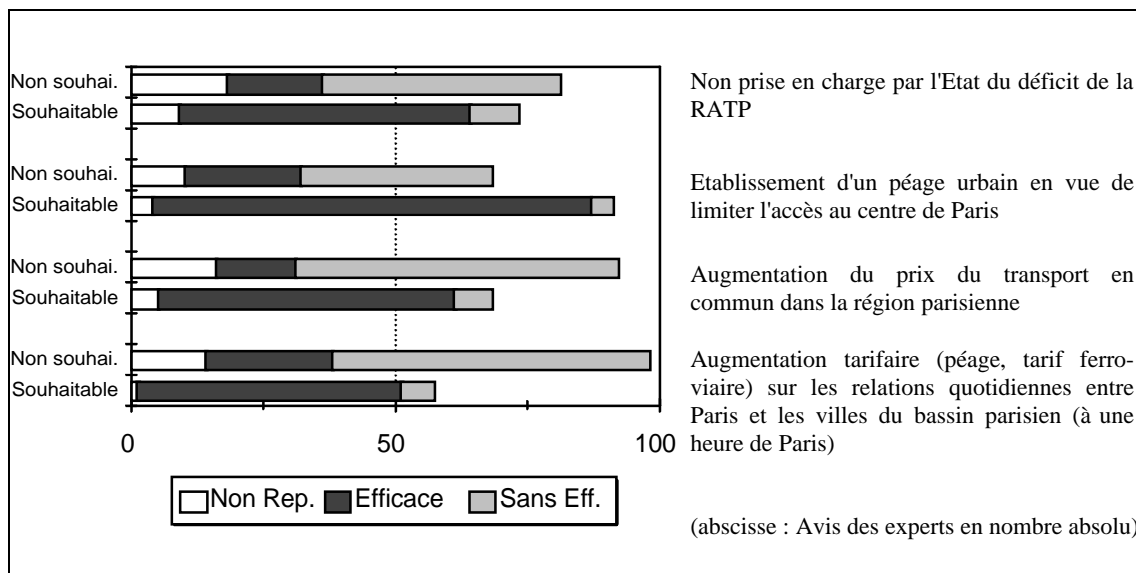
Non souhai.
Souhaitable
Non souhai.
Souhaitable
Non souhai.
Souhaitable
Non souhai.
Souhaitable

0
50
100

Non Rep. Efficace Sans Eff.

Non prise en charge par l'Etat du déficit de la RATP

Etablissement d'un péage urbain en vue de limiter l'accès au centre de Paris

Augmentation du prix du transport en commun dans la région parisienne

Augmentation tarifaire (péage, tarif ferroviaire) sur les relations quotidiennes entre Paris et les villes du bassin parisien (à une heure de Paris)

(abscisse : Avis des experts en nombre absolu)